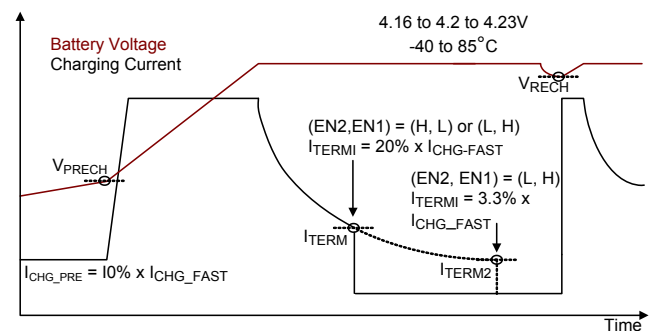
4.16 to 4.2 to 4.23V
-40 to 85°C

Battery Voltage
Charging Current

$V_{RECH}$

$V_{PRECH}$

(EN2,EN1) = (H, L) or (L, H)
$I_{TERMI}$ = 20% x $I_{CHG\text{-}FAST}$

(EN2, EN1) = (L, H)
$I_{TERMI}$ = 3.3% x $I_{CHG\_FAST}$

$I_{TERM}$

$I_{TERM2}$

$I_{CHG\_PRE}$ = I0% x $I_{CHG\_FAST}$

Time